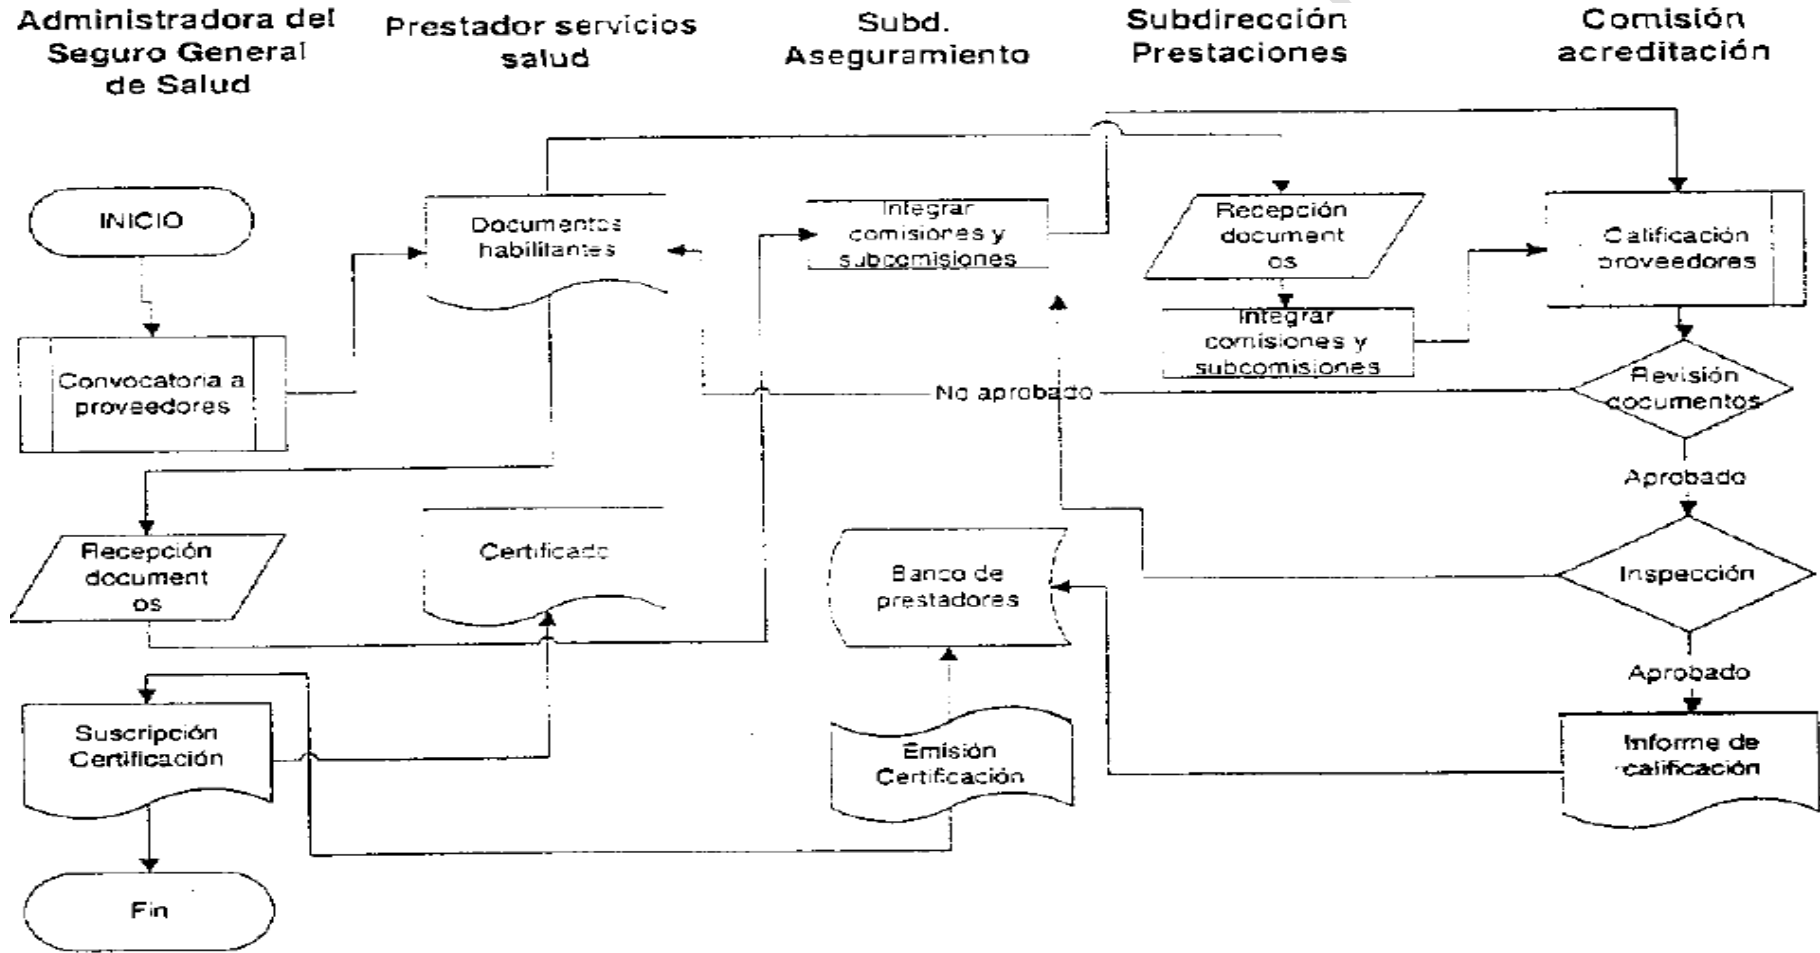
Administradora del Seguro General de Salud

Prestador servicios salud

Subd. Aseguramiento

Subdirección Prestaciones

Comisión acreditación

INICIO

Documentos habilitantes

Integrar comisiones y subcomisiones

Recepción document os

Calificación proveedores

Convocatoria a proveedores

Integrar comisiones y subcomisiones

No aprobado

Revisión documentos

Aprobado

Recepción document os

Certificado

Banco de prestadores

Inspección

Aprobado

Suscripción Certificación

Emisión Certificación

Informe de calificación

Fin